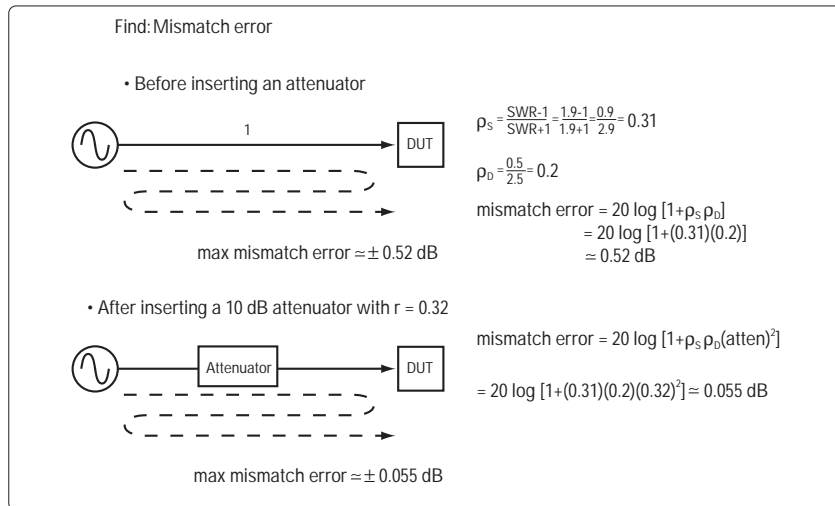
Find: Mismatch error

• Before inserting an attenuator

1

DUT

max mismatch error $\simeq \pm$ 0.52 dB

$\rho_S = \frac{SWR-1}{SWR+1} = \frac{1.9-1}{1.9+1} = \frac{0.9}{2.9} = 0.31$

$\rho_D = \frac{0.5}{2.5} = 0.2$

mismatch error = 20 log $[1+\rho_S \rho_D]$
= 20 log [1+(0.31)(0.2)]
$\simeq$ 0.52 dB

• After inserting a 10 dB attenuator with r = 0.32

Attenuator

DUT

max mismatch error $\simeq \pm$ 0.055 dB

mismatch error = 20 log $[1+\rho_S \rho_D(\text{atten})^2]$

= 20 log $[1+(0.31)(0.2)(0.32)^2] \simeq$ 0.055 dB